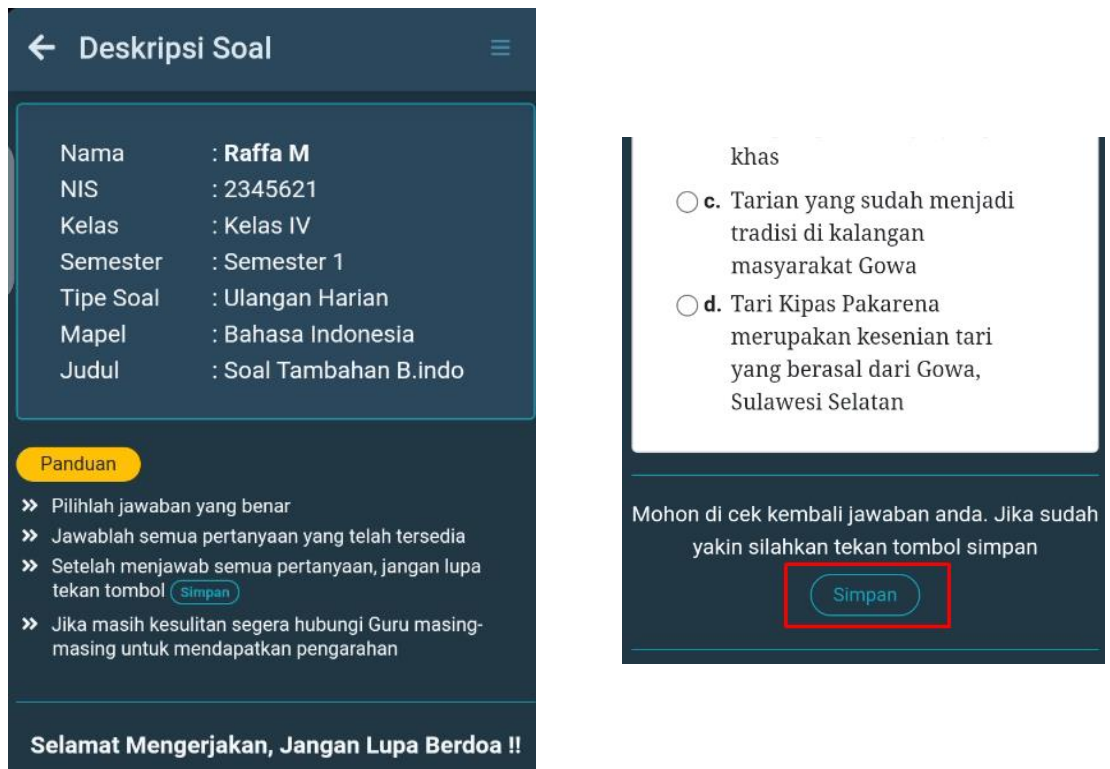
← Deskripsi Soal ≡

| | |
|---|---|
| Nama | : **Raffa M** |
| NIS | : 2345621 |
| Kelas | : Kelas IV |
| Semester | : Semester 1 |
| Tipe Soal | : Ulangan Harian |
| Mapel | : Bahasa Indonesia |
| Judul | : Soal Tambahan B.indo |

Panduan

» Pilihlah jawaban yang benar
» Jawablah semua pertanyaan yang telah tersedia
» Setelah menjawab semua pertanyaan, jangan lupa tekan tombol Simpan
» Jika masih kesulitan segera hubungi Guru masing-masing untuk mendapatkan pengarahan

Selamat Mengerjakan, Jangan Lupa Berdoa !!

khas

c. Tarian yang sudah menjadi tradisi di kalangan masyarakat Gowa

d. Tari Kipas Pakarena merupakan kesenian tari yang berasal dari Gowa, Sulawesi Selatan

Mohon di cek kembali jawaban anda. Jika sudah yakin silahkan tekan tombol simpan

Simpan